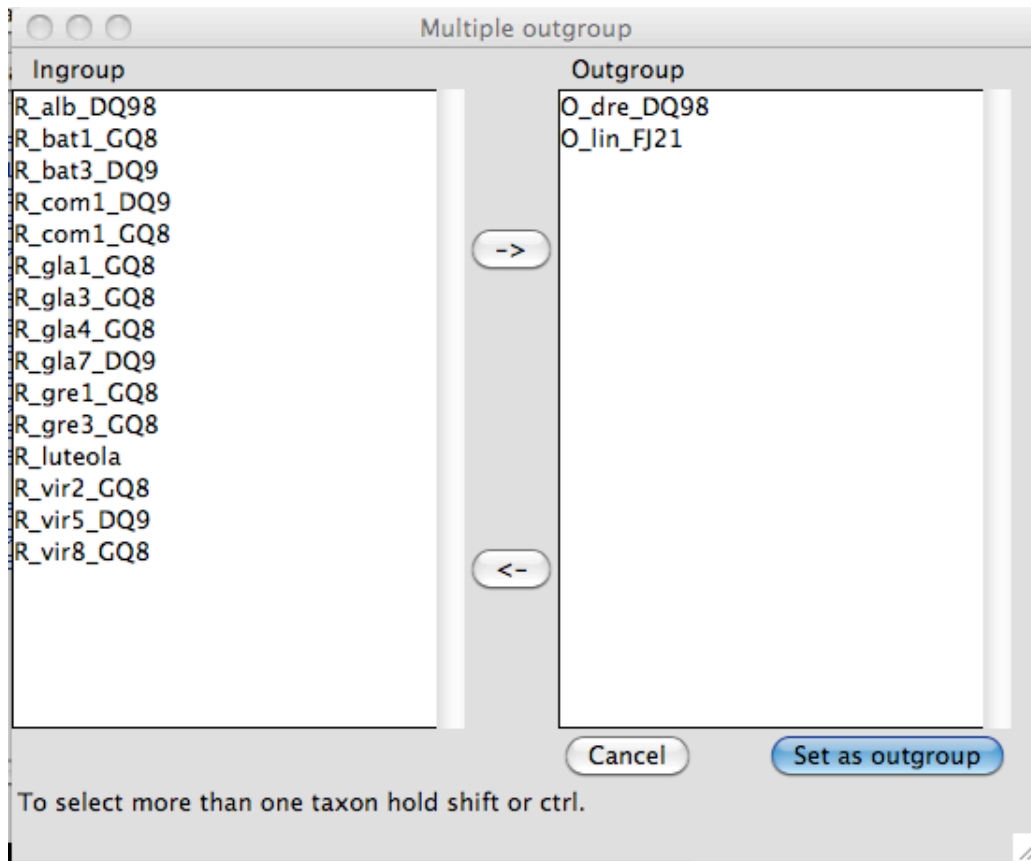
Multiple outgroup

Ingroup

R_alb_DQ98
R_bat1_GQ8
R_bat3_DQ9
R_com1_DQ9
R_com1_GQ8
R_gla1_GQ8
R_gla3_GQ8
R_gla4_GQ8
R_gla7_DQ9
R_gre1_GQ8
R_gre3_GQ8
R_luteola
R_vir2_GQ8
R_vir5_DQ9
R_vir8_GQ8

->

<-

Outgroup

O_dre_DQ98
O_lin_FJ21

Cancel

Set as outgroup

To select more than one taxon hold shift or ctrl.